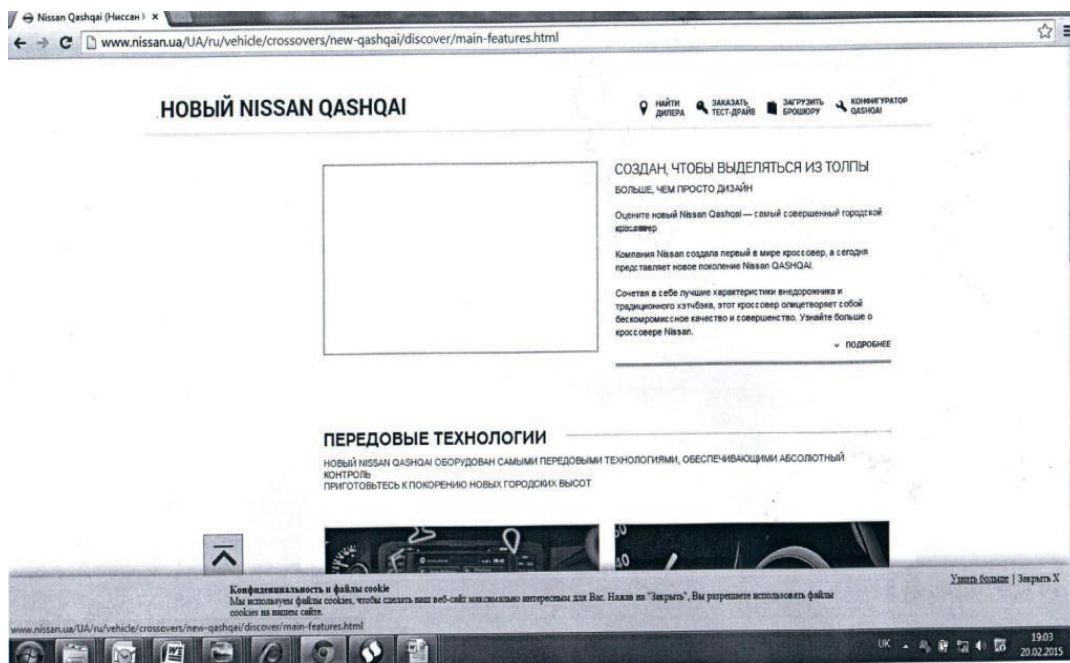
Nissan Qashqai (Ниссан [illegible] ×

www.nissan.ua/UA/ru/vehicle/crossovers/new-qashqai/discover/main-features.html

НОВЫЙ NISSAN QASHQAI

НАЙТИ ДИЛЕРА ЗАКАЗАТЬ ТЕСТ-ДРАЙВ ЗАГРУЗИТЬ БРОШЮРУ КОНФИГУРАТОР QASHQAI

СОЗДАН, ЧТОБЫ ВЫДЕЛЯТЬСЯ ИЗ ТОЛПЫ

БОЛЬШЕ, ЧЕМ ПРОСТО ДИЗАЙН

Оцените новый Nissan Qashqai — самый совершенный городской кроссовер.

Компания Nissan создала первый в мире кроссовер, а сегодня представляет новое поколение Nissan QASHQAI.

Сочетая в себе лучшие характеристики внедорожника и традиционного хэтчбэка, этот кроссовер олицетворяет собой бескомпромиссное качество и совершенство. Узнайте больше о кроссовере Nissan.

ПОДРОБНЕЕ

ПЕРЕДОВЫЕ ТЕХНОЛОГИИ

НОВЫЙ NISSAN QASHQAI ОБОРУДОВАН САМЫМИ ПЕРЕДОВЫМИ ТЕХНОЛОГИЯМИ, ОБЕСПЕЧИВАЮЩИМИ АБСОЛЮТНЫЙ КОНТРОЛЬ
ПРИГОТОВЬТЕСЬ К ПОКОРЕНИЮ НОВЫХ ГОРОДСКИХ ВЫСОТ

Конфиденциальность и файлы cookie
Мы используем файлы cookies, чтобы сделать наш веб-сайт максимально интересным для Вас. Нажав на "Закрыть", Вы разрешаете использовать файлы cookies на нашем сайте.

Узнать больше | Закрыть X

www.nissan.ua/UA/ru/vehicle/crossovers/new-qashqai/discover/main-features.html

UK 19:03 20.02.2015